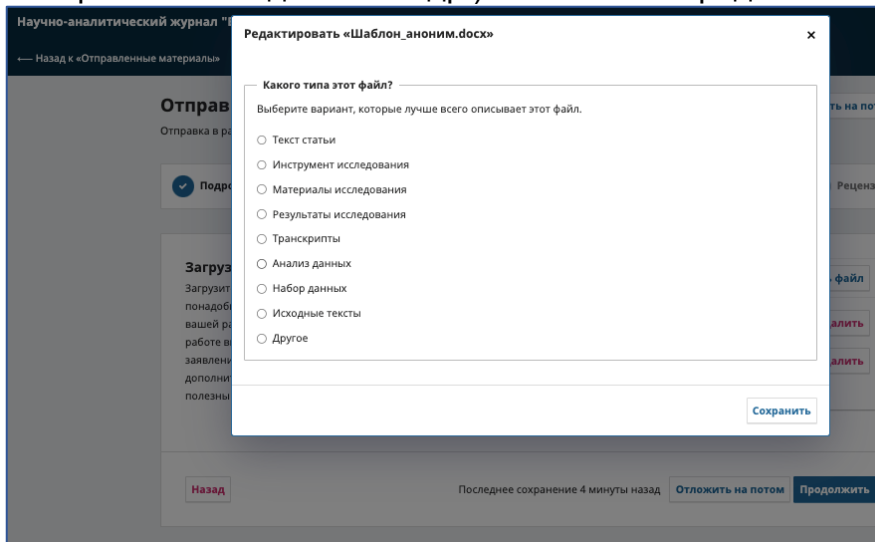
Научно-аналитический журнал "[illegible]

⟵ Назад к «Отправленные материалы»

Отправ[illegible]

Отправка в ра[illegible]

Подго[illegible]

Реценз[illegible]

Загруз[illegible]

Загрузит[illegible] понадоб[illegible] вашей ра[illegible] работе в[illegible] заявлени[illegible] дополни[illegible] полезны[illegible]

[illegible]ть на пот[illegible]

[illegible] файл

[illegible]алить

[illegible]алить

Редактировать «Шаблон_аноним.docx»

×

Какого типа этот файл?

Выберите вариант, которые лучше всего описывает этот файл.

○ Текст статьи
○ Инструмент исследования
○ Материалы исследования
○ Результаты исследования
○ Транскрипты
○ Анализ данных
○ Набор данных
○ Исходные тексты
○ Другое

Сохранить

Назад

Последнее сохранение 4 минуты назад

Отложить на потом

Продолжить